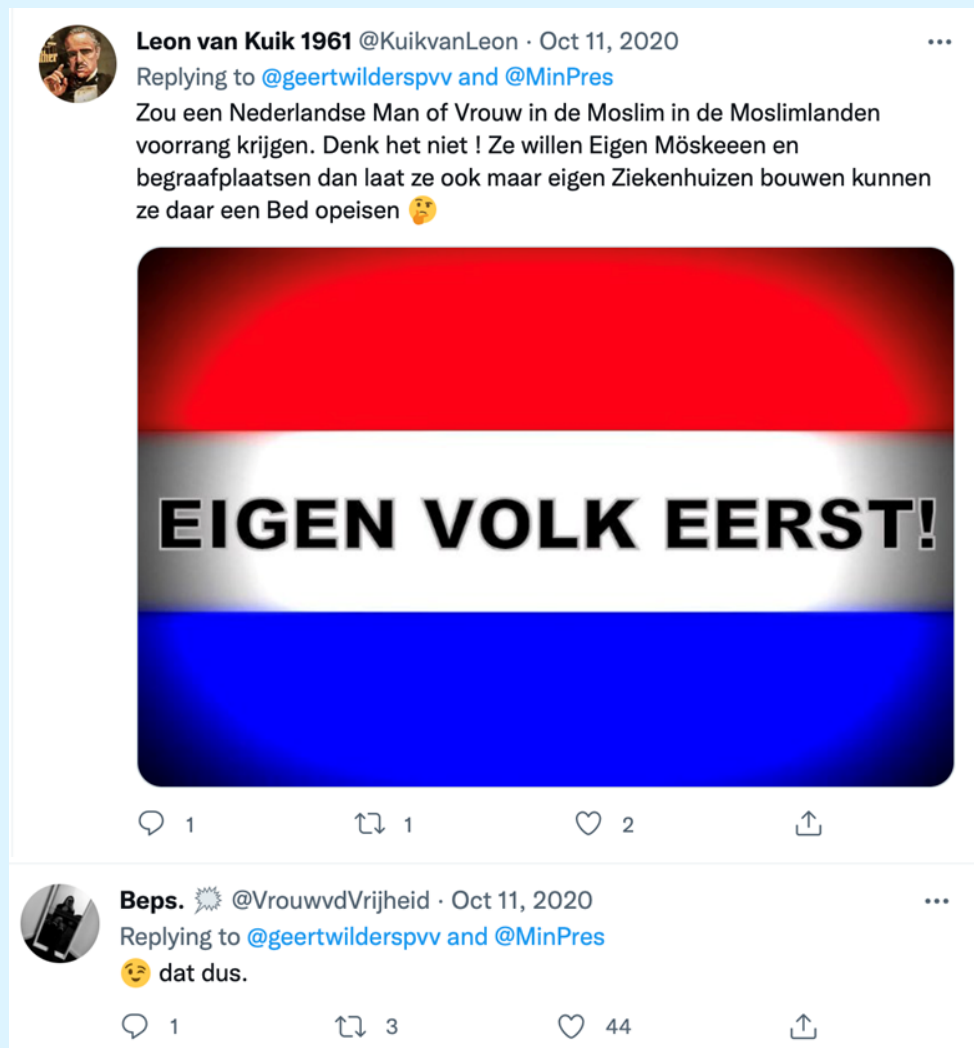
Leon van Kuik 1961 @KuikvanLeon · Oct 11, 2020
Replying to @geertwilderspvv and @MinPres
Zou een Nederlandse Man of Vrouw in de Moslim in de Moslimlanden voorrang krijgen. Denk het niet ! Ze willen Eigen Möskeeen en begraafplaatsen dan laat ze ook maar eigen Ziekenhuizen bouwen kunnen ze daar een Bed opeisen 🤔

EIGEN VOLK EERST!

1 1 2

Beps. 💢 @VrouwvdVrijheid · Oct 11, 2020
Replying to @geertwilderspvv and @MinPres
😉 dat dus.

1 3 44